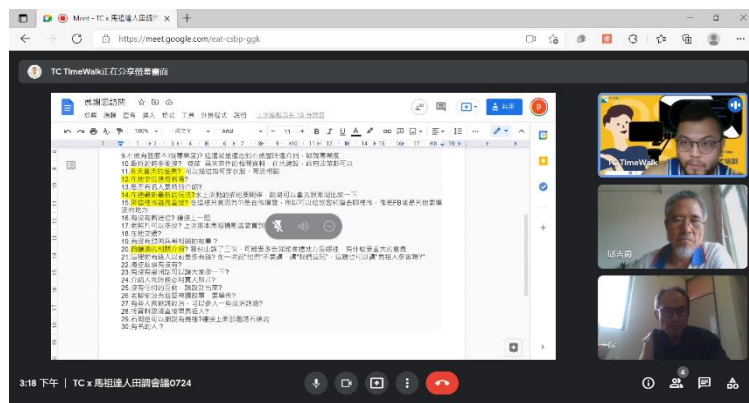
Meet - TC x 馬祖達人田調會

https://meet.google.com/eat-csbp-ggk

TC TimeWalk正在分享螢幕畫面

馬祖訪問

檔案 編輯 查看 插入 格式 工具 外掛程式 說明

共用

9.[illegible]
10.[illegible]
11.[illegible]
12.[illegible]
13.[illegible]
14.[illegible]
15.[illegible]
16.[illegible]
17.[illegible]
18.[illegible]
19.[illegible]
20.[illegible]
21.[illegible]
22.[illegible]
23.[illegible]
24.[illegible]
25.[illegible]
26.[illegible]
27.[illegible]
28.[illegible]
29.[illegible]
30.有手的人？

TC TimeWalk

陸吉興

3:18 下午 | TC x 馬祖達人田調會議0724

4